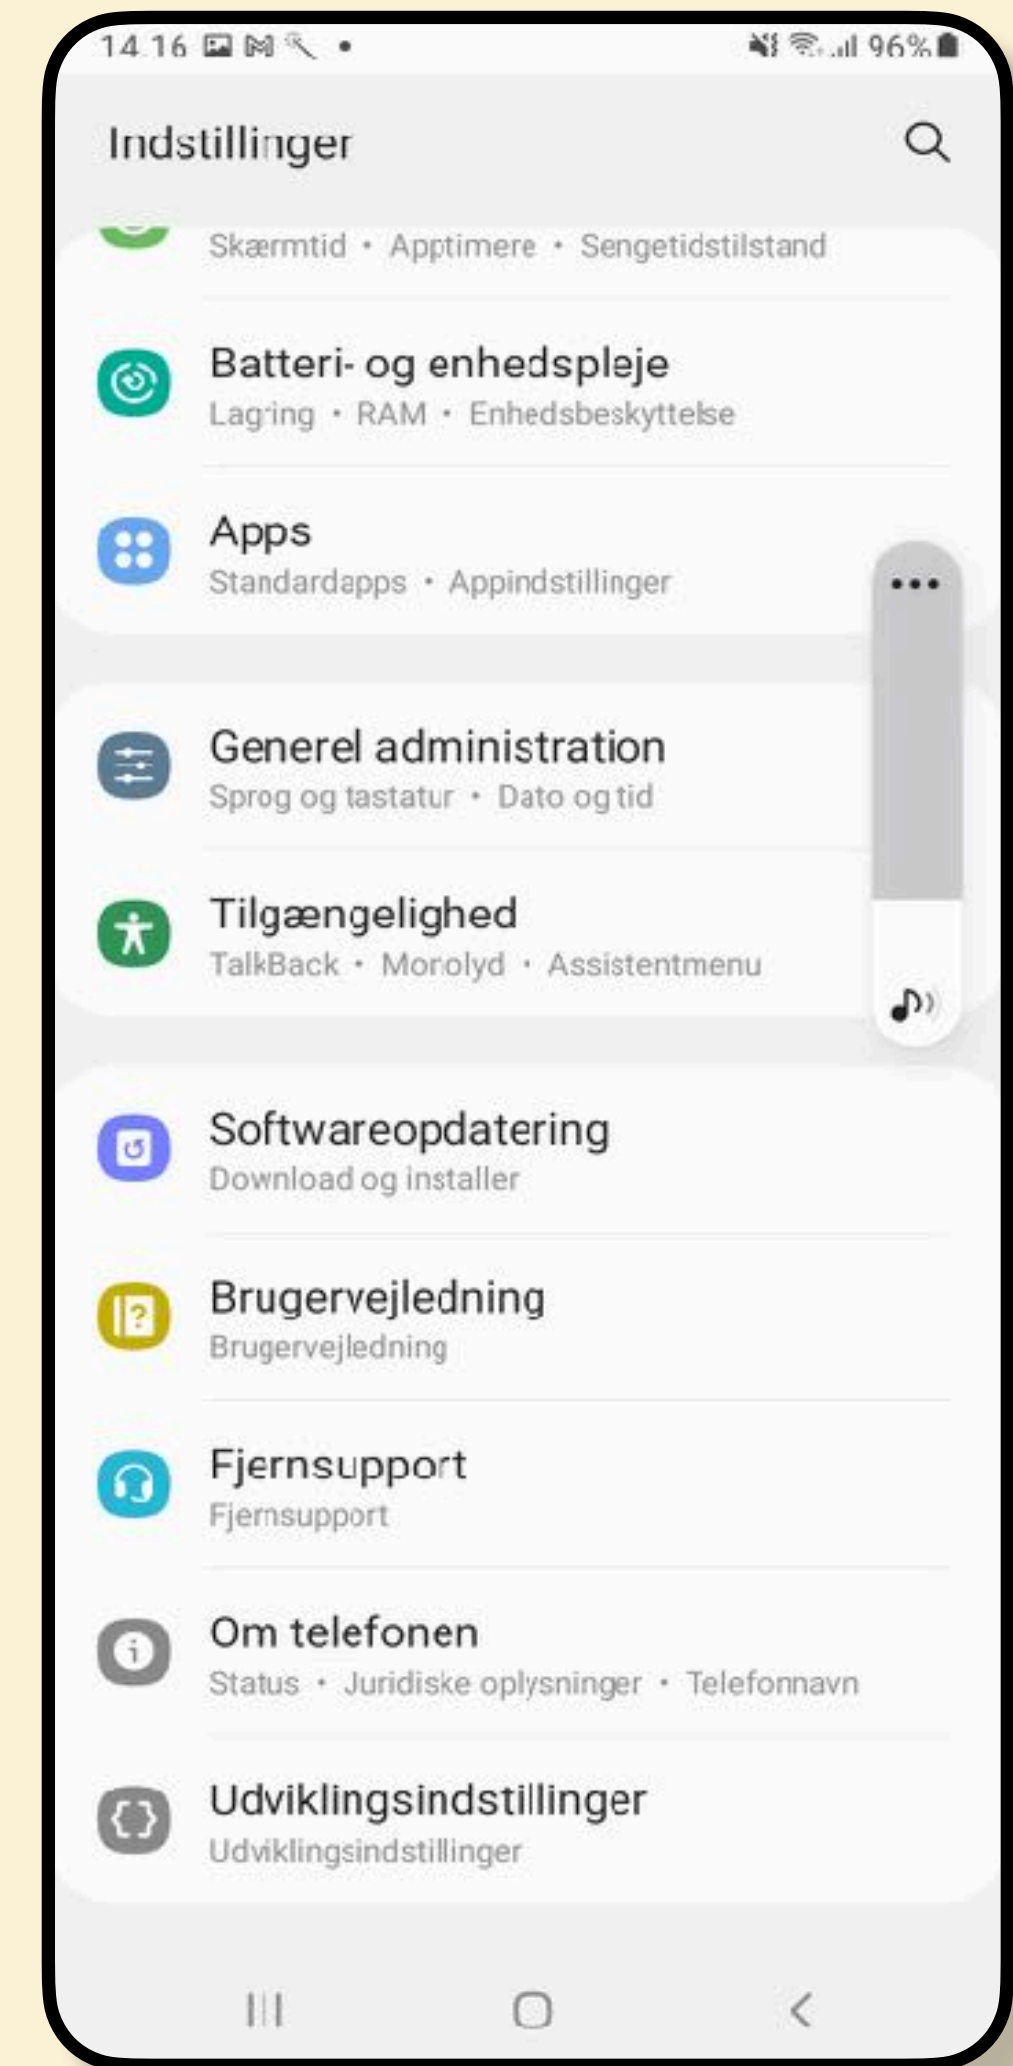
14.16 96%

Indstillinger

Skærmtid • Apptimere • Sengetidstilstand

Batteri- og enhedspleje
Lagring • RAM • Enhedsbeskyttelse

Apps
Standardapps • Appindstillinger

Generel administration
Sprog og tastatur • Dato og tid

Tilgængelighed
TalkBack • Monolyd • Assistentmenu

Softwareopdatering
Download og installer

Brugervejledning
Brugervejledning

Fjernsupport
Fjernsupport

Om telefonen
Status • Juridiske oplysninger • Telefonnavn

Udviklingsindstillinger
Udviklingsindstillinger